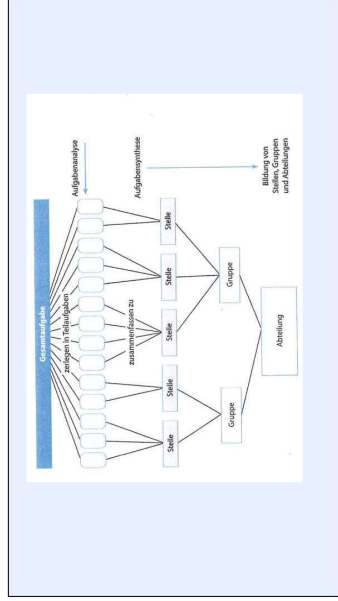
Gesamtaufgabe

Aufgabenanalyse

zerlegen in Teilaufgaben

zusammenfassen zu

Aufgabensynthese

Stelle

Stelle

Stelle

Stelle

Stelle

Gruppe

Gruppe

Abteilung

Bildung von Stellen, Gruppen und Abteilungen